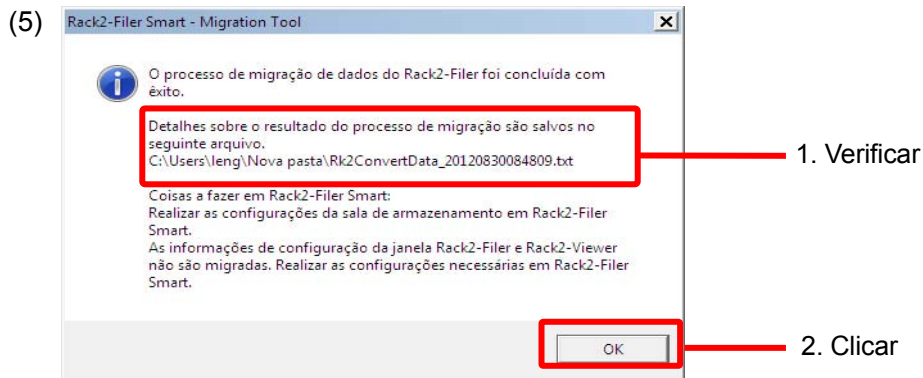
(5)

Rack2-Filer Smart - Migration Tool

O processo de migração de dados do Rack2-Filer foi concluída com êxito.

Detalhes sobre o resultado do processo de migração são salvos no seguinte arquivo.
C:\Users\leng\Nova pasta\Rk2ConvertData_20120830084809.txt

Coisas a fazer em Rack2-Filer Smart:
Realizar as configurações da sala de armazenamento em Rack2-Filer Smart.
As informações de configuração da janela Rack2-Filer e Rack2-Viewer não são migradas. Realizar as configurações necessárias em Rack2-Filer Smart.

OK

1. Verificar

2. Clicar